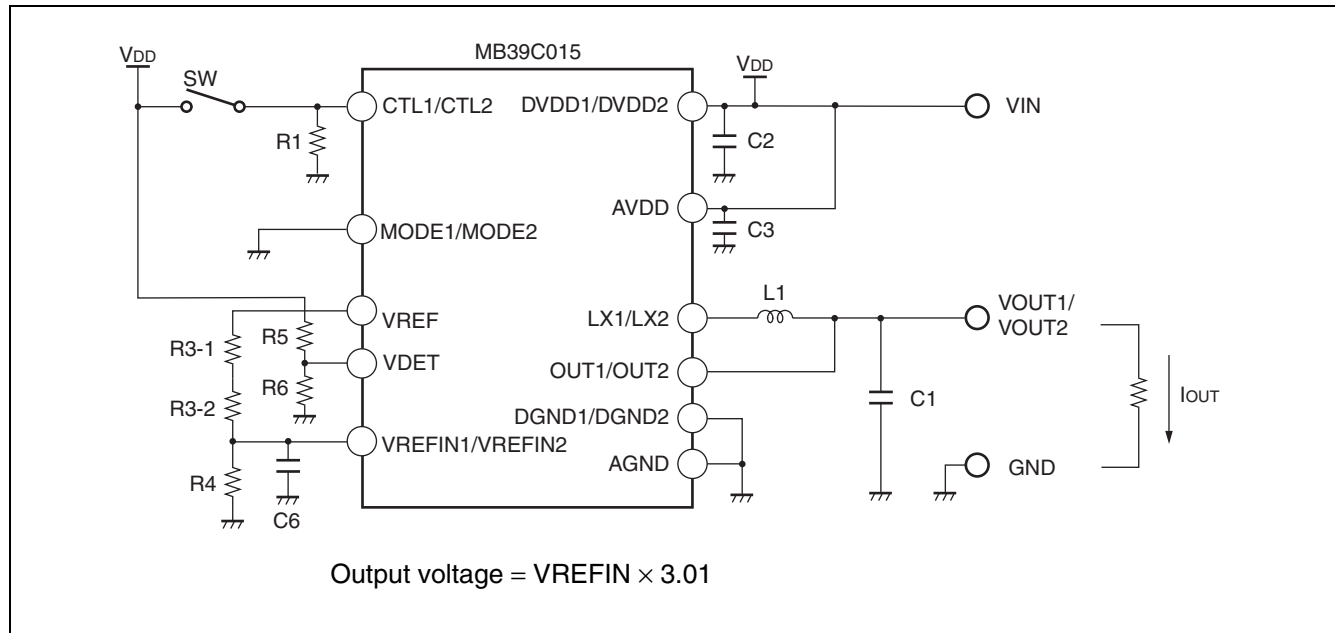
VDD
SW
R1
MB39C015
CTL1/CTL2
MODE1/MODE2
VREF
VDET
VREFIN1/VREFIN2
R3-1
R5
R6
R3-2
R4
C6
VDD
DVDD1/DVDD2
C2
AVDD
C3
LX1/LX2
OUT1/OUT2
DGND1/DGND2
AGND
L1
C1
VIN
VOUT1/
VOUT2
IOUT
GND

Output voltage = VREFIN $\times$ 3.01